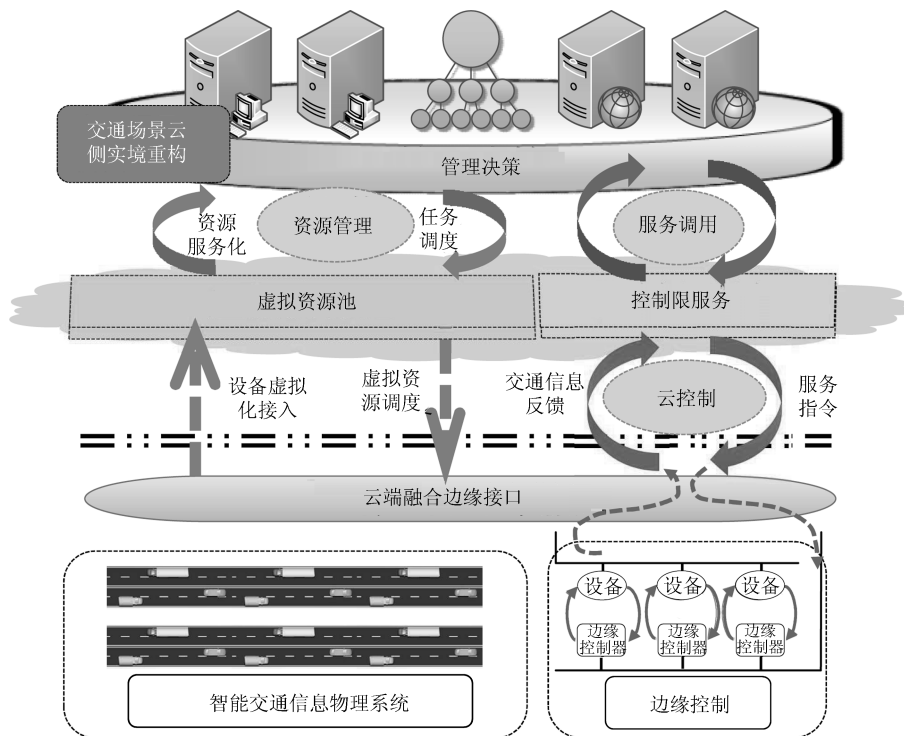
交通场景云侧实境重构

管理决策

资源服务化

资源管理

任务调度

服务调用

虚拟资源池

控制限服务

设备虚拟化接入

虚拟资源调度

交通信息反馈

云控制

服务指令

云端融合边缘接口

设备

设备

设备

边缘控制器

边缘控制器

边缘控制器

智能交通信息物理系统

边缘控制